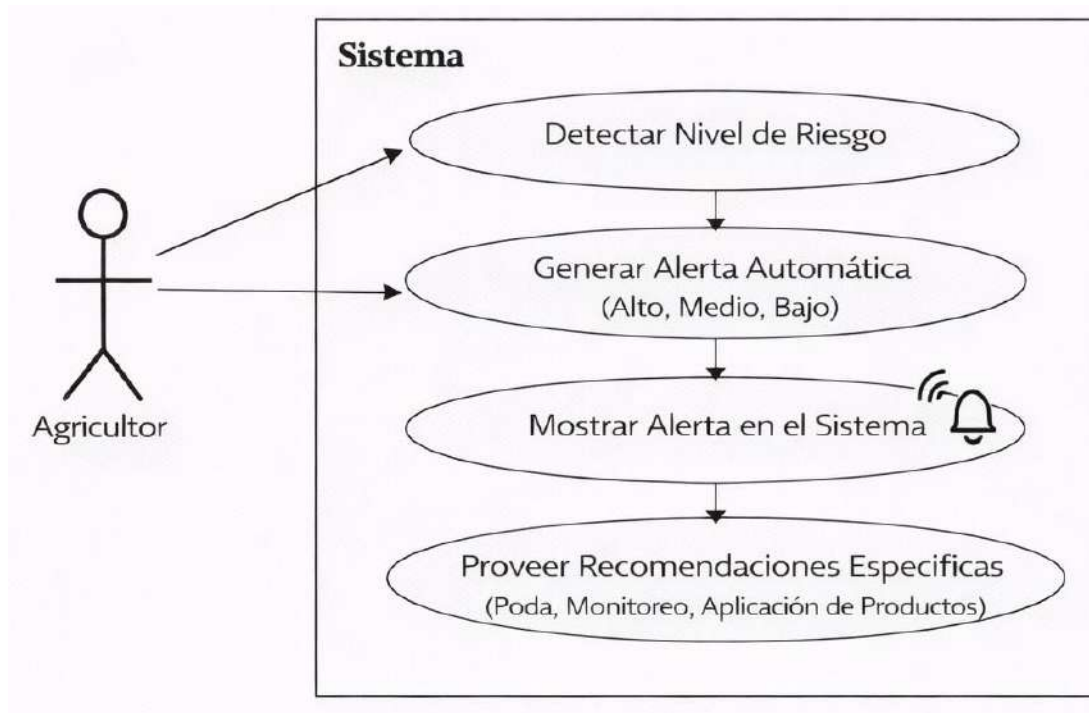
Sistema

Agricultor

Detectar Nivel de Riesgo

Generar Alerta Automática
(Alto, Medio, Bajo)

Mostrar Alerta en el Sistema

Proveer Recomendaciones Especificas
(Poda, Monitoreo, Aplicación de Productos)